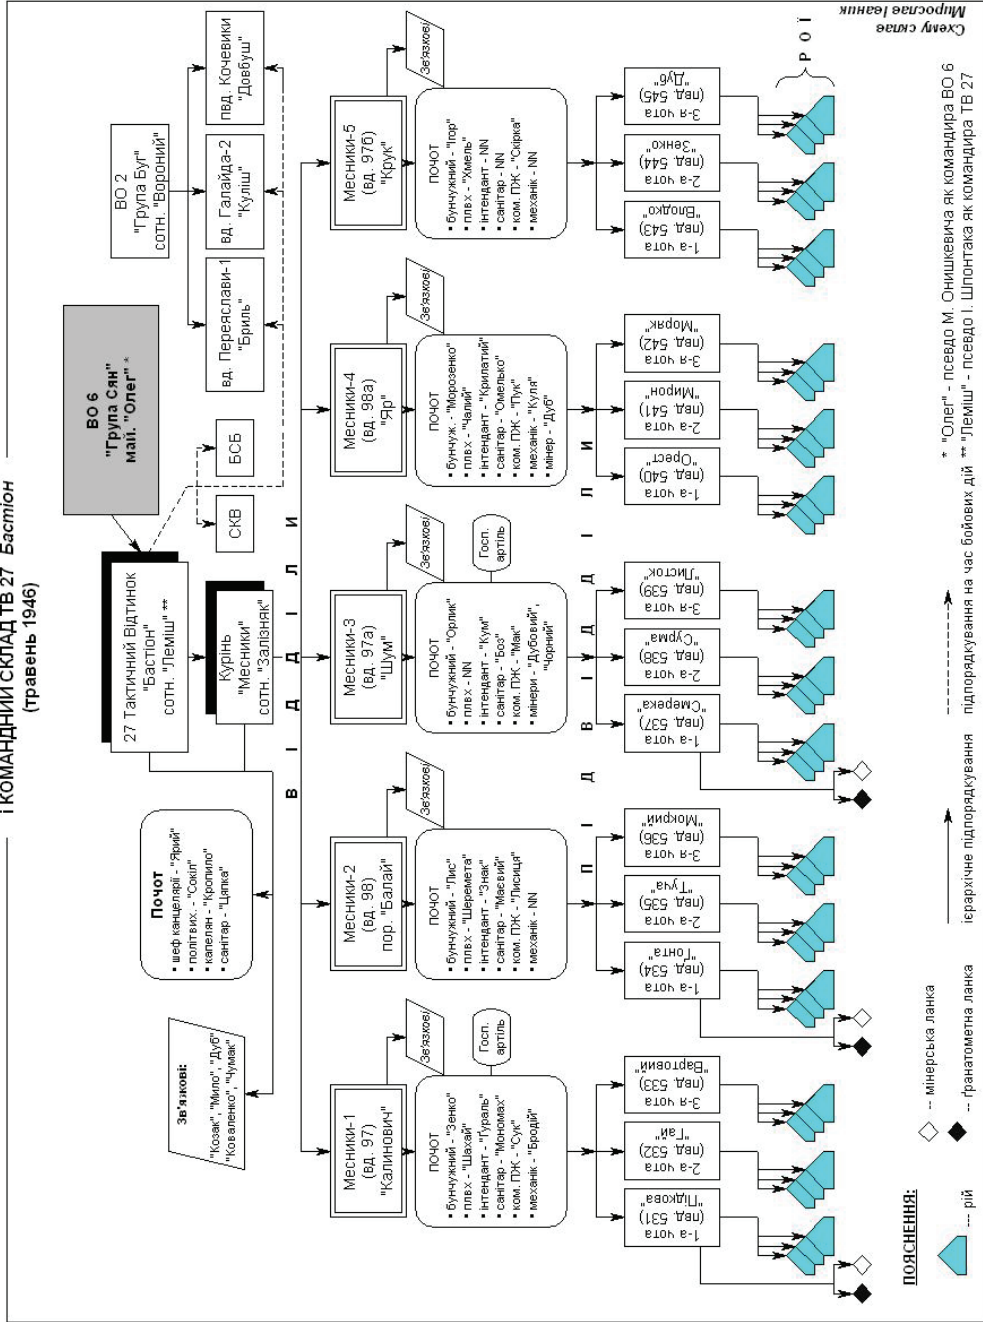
І КОМАНДНИЙ СКЛАД ТВ 27 Бастіон
(травень 1946)

Схему склав
Мирослав Іваник

ВО 6
"Група Сян"
майор "Олег" *

ВО 2
"Група Буг"
сотн. "Вороний"

вд. Переяслави-1
"Бриль"

вд. Галайда-2
"Куліш"

пвд. Кочевики
"Довбуш"

БСБ

СКВ

27 Тактичний Відтинок
"Бастіон"
сотн. "Леміш" **

Курінь
"Месники"
сотн. "Залізняк"

Почот
• шеф канцелярії - "Ярий"
• політвих. - "Сокіл"
• капелян - "Кропило"
• санітар - "Цяпка"

Зв'язкові:
"Козак", "Мило", "Дуб"
"Коваленко", "Чумак"

В І Д Д І Л И

Месники-1
(вд. 97)
"Калинович"

Зв'язкові

Госп. артіль

ПОЧОТ
• бунчужний - "Зенко"
• плвх - "Шахай"
• інтендант - "Ґураль"
• санітар - "Мономах"
• ком. ПЖ - "Сук"
• механік - "Броди"

1-а чота
(пвд. 531)
"Підкова"

2-а чота
(пвд. 532)
"Гай"

3-я чота
(пвд. 533)
"Вартовий"

Месники-2
(вд. 98)
пор. "Балай"

Зв'язкові

ПОЧОТ
• бунчужний - "Лис"
• плвх - "Шеремета"
• інтендант - "Знак"
• санітар - "Маєвий"
• ком. ПЖ - "Лисиця"
• механік - NN

1-а чота
(пвд. 534)
"Гонта"

2-а чота
(пвд. 535)
"Туча"

3-я чота
(пвд. 536)
"Мокрий"

Месники-3
(вд. 97а)
"Шум"

Зв'язкові

Госп. артіль

ПОЧОТ
• бунчужний - "Орлик"
• плвх - NN
• інтендант - "Кум"
• санітар - "Боз"
• ком. ПЖ - "Мак"
• мінери - "Дубовий", "Чорний"

1-а чота
(пвд. 537)
"Смерека"

2-а чота
(пвд. 538)
"Сурма"

3-я чота
(пвд. 539)
"Листок"

Месники-4
(вд. 98а)
"Яр"

Зв'язкові

ПОЧОТ
• бунчуж. - "Морозенко"
• плвх - "Чалий"
• інтендант - "Крилатий"
• санітар - "Омелько"
• ком. ПЖ - "Пук"
• механік - "Куля"
• мінер - "Дуб"

1-а чота
(пвд. 540)
"Орест"

2-а чота
(пвд. 541)
"Мирон"

3-я чота
(пвд. 542)
"Моряк"

Месники-5
(вд. 97б)
"Крук"

Зв'язкові

ПОЧОТ
• бунчужний - "Ігор"
• плвх - "Хмель"
• інтендант - NN
• санітар - NN
• ком. ПЖ - "Скірка"
• механік - NN

1-а чота
(пвд. 543)
"Владко"

2-а чота
(пвд. 544)
"Зенко"

3-я чота
(пвд. 545)
"Дуб"

П І Д В І Д Д І Л И

Р О Ї

ПОЯСНЕННЯ:
-- рій
-- мінерська ланка
-- ґранатометна ланка
ієрархічне підпорядкування
підпорядкування на час бойових дій

* "Олег" - псевдо М. Онишкевича як командира ВО 6
** "Леміш" - псевдо І. Шпонтака як командира ТВ 27